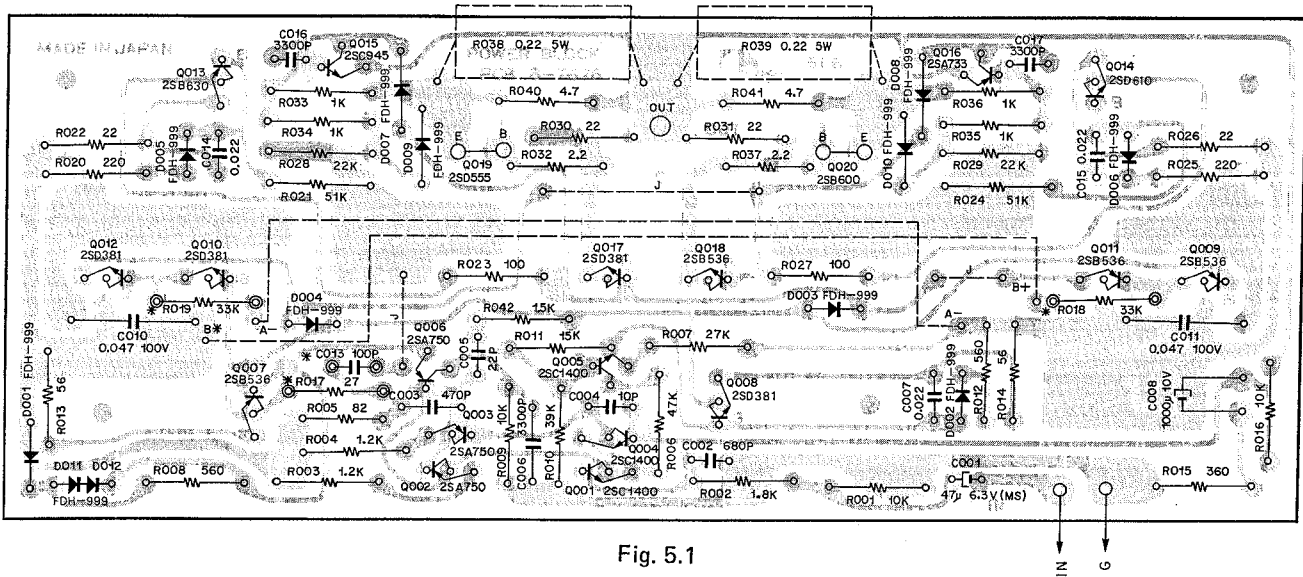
MADE IN JAPAN

C016 3300P
Q015 2SC945
R038 0.22 5W
R039 0.22 5W
D008 FDH-999
Q016 2SA733
C017 3300P
Q014 2SD610
Q013 2SB630
R033 1K
R040 4.7
R041 4.7
R036 1K
R034 1K
D007 FDH-999
D009 FDH-999
OUT
D010 FDH-999
R035 1K
R022 22
D005 FDH-999
C014 0.022
R030 22
R031 22
R026 22
R020 220
R028 22K
E B
Q019 2SD555
R032 2.2
R037 2.2
B E
Q020 2SB600
R029 22K
C015 0.022
D006 FDH-999
R025 220
R021 51K
J
R024 51K
Q012 2SD381
Q010 2SD381
R023 100
Q017 2SD381
Q018 2SB536
R027 100
Q011 2SB536
Q009 2SB536
R019 33K
D004 FDH-999
R042 1.5K
D003 FDH-999
B+
R018 33K
C010 0.047 100V
B
A-
J
Q006 2SA750
R011 15K
R007 27K
A-
C011 0.047 100V
C013 100P
C005 22P
Q005 2SC1400
R012 560
R014 56
D001 FDH-999
R013 56
Q007 2SB536
R017 27
C003 470P
Q008 2SD381
C007 0.022
D002 FDH-999
C008 1000μ 10V
R016 10K
R005 82
Q003
C004 10P
R009 10K
C006 3300P
R010 39K
R006 47K
R004 1.2K
Q004 2SC1400
2SA750
C002 680P
D011 D012
FDH-999
R008 560
R003 1.2K
Q002 2SA750
Q001 2SC1400
R002 1.8K
R001 10K
C001 47μ 6.3V(MS)
R015 360
IN
G

Fig. 5.1